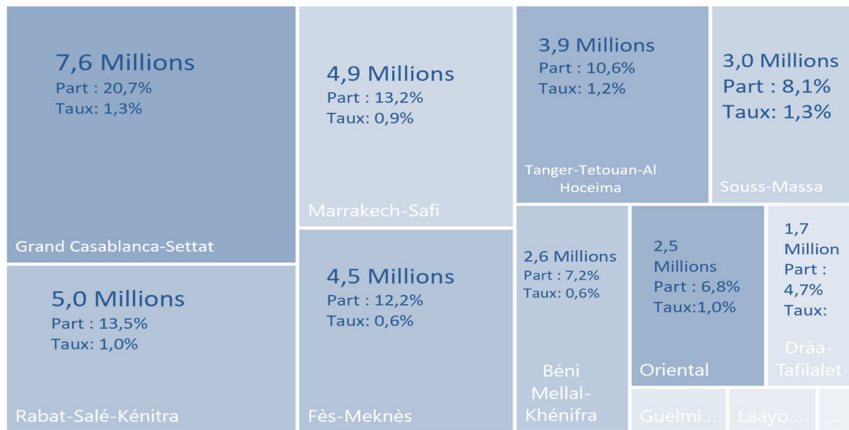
7,6 Millions
Part : 20,7%
Taux: 1,3%

Grand Casablanca-Settat

4,9 Millions
Part : 13,2%
Taux: 0,9%

Marrakech-Safi

3,9 Millions
Part : 10,6%
Taux: 1,2%

Tanger-Tetouan-Al Hoceima

3,0 Millions
Part : 8,1%
Taux: 1,3%

Souss-Massa

5,0 Millions
Part : 13,5%
Taux: 1,0%

Rabat-Salé-Kénitra

4,5 Millions
Part : 12,2%
Taux: 0,6%

Fès-Meknès

2,6 Millions
Part : 7,2%
Taux: 0,6%

Béni Mellal-Khénifra

2,5 Millions
Part : 6,8%
Taux:1,0%

Oriental

1,7 Million
Part : 4,7%
Taux:

Drâa-Tafilalet

Guelmi...

Laayo...

...